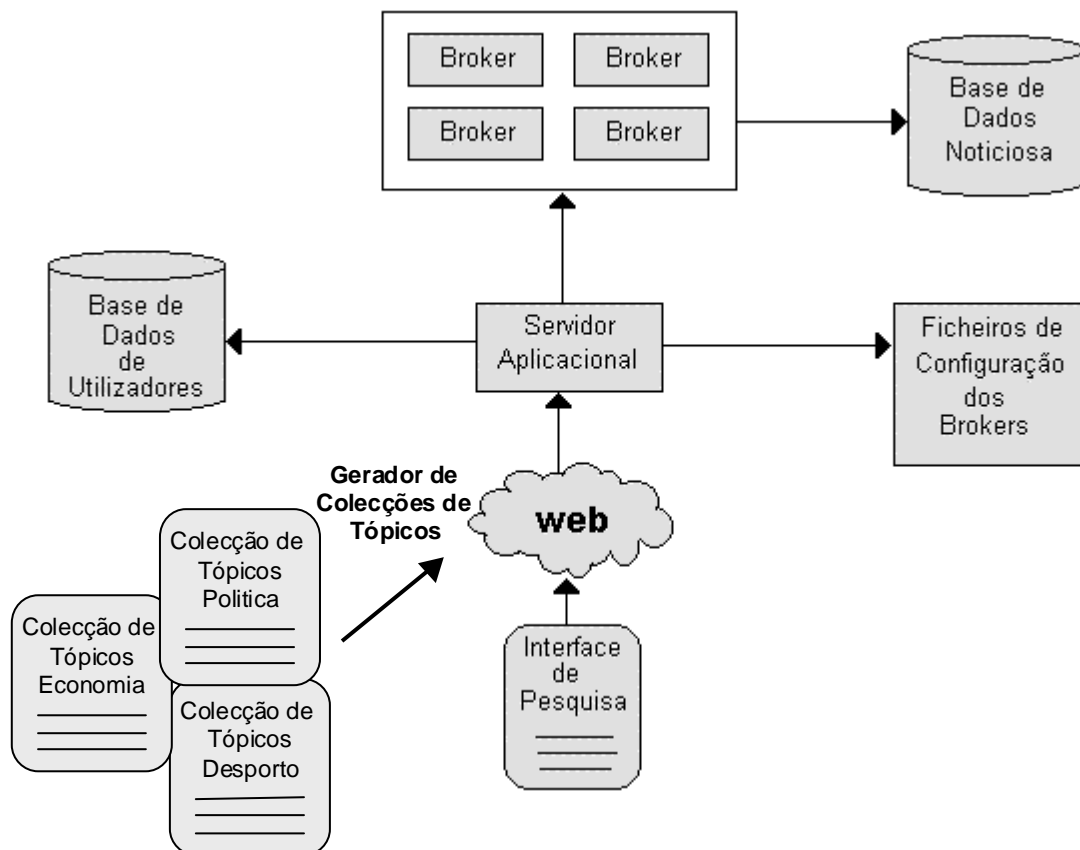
Broker
Broker
Broker
Broker

Base de Dados Noticiosa

Base de Dados de Utilizadores

Servidor Aplicacional

Ficheiros de Configuração dos Brokers

Gerador de Colecções de Tópicos

web

Colecção de Tópicos Politica

Colecção de Tópicos Economia

Colecção de Tópicos Desporto

Interface de Pesquisa